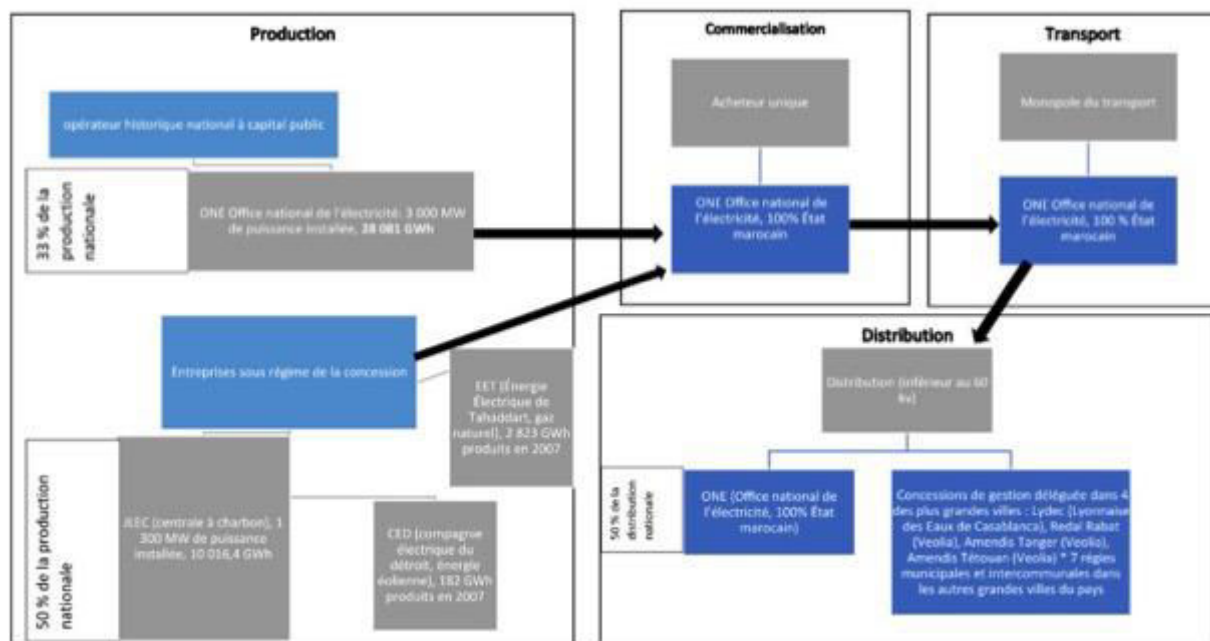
Production

opérateur historique national à capital public

33 % de la production nationale

ONE Office national de l'électricité: 3 000 MW de puissance installée, 38 081 GWh

Entreprises sous régime de la concession

EET (Énergie Électrique de Tahaddart, gaz naturel), 2 823 GWh produits en 2007

50 % de la production nationale

JLEC (centrale à charbon), 1 300 MW de puissance installée, 10 016,4 GWh

CED (compagnie électrique du détroit, énergie éolienne), 182 GWh produits en 2007

Commercialisation

Acheteur unique

ONE Office national de l'électricité, 100% État marocain

Transport

Monopole du transport

ONE Office national de l'électricité, 100 % État marocain

Distribution

Distribution (inférieur au 60 kv)

50 % de la distribution nationale

ONE (Office national de l'électricité, 100% État marocain)

Concessions de gestion déléguée dans 4 des plus grandes villes : Lydec (Lyonnaise des Eaux de Casablanca), Redal Rabat (Veolia), Amendis Tanger (Veolia), Amendis Tétouan (Veolia) * 7 régies municipales et intercommunales dans les autres grandes villes du pays